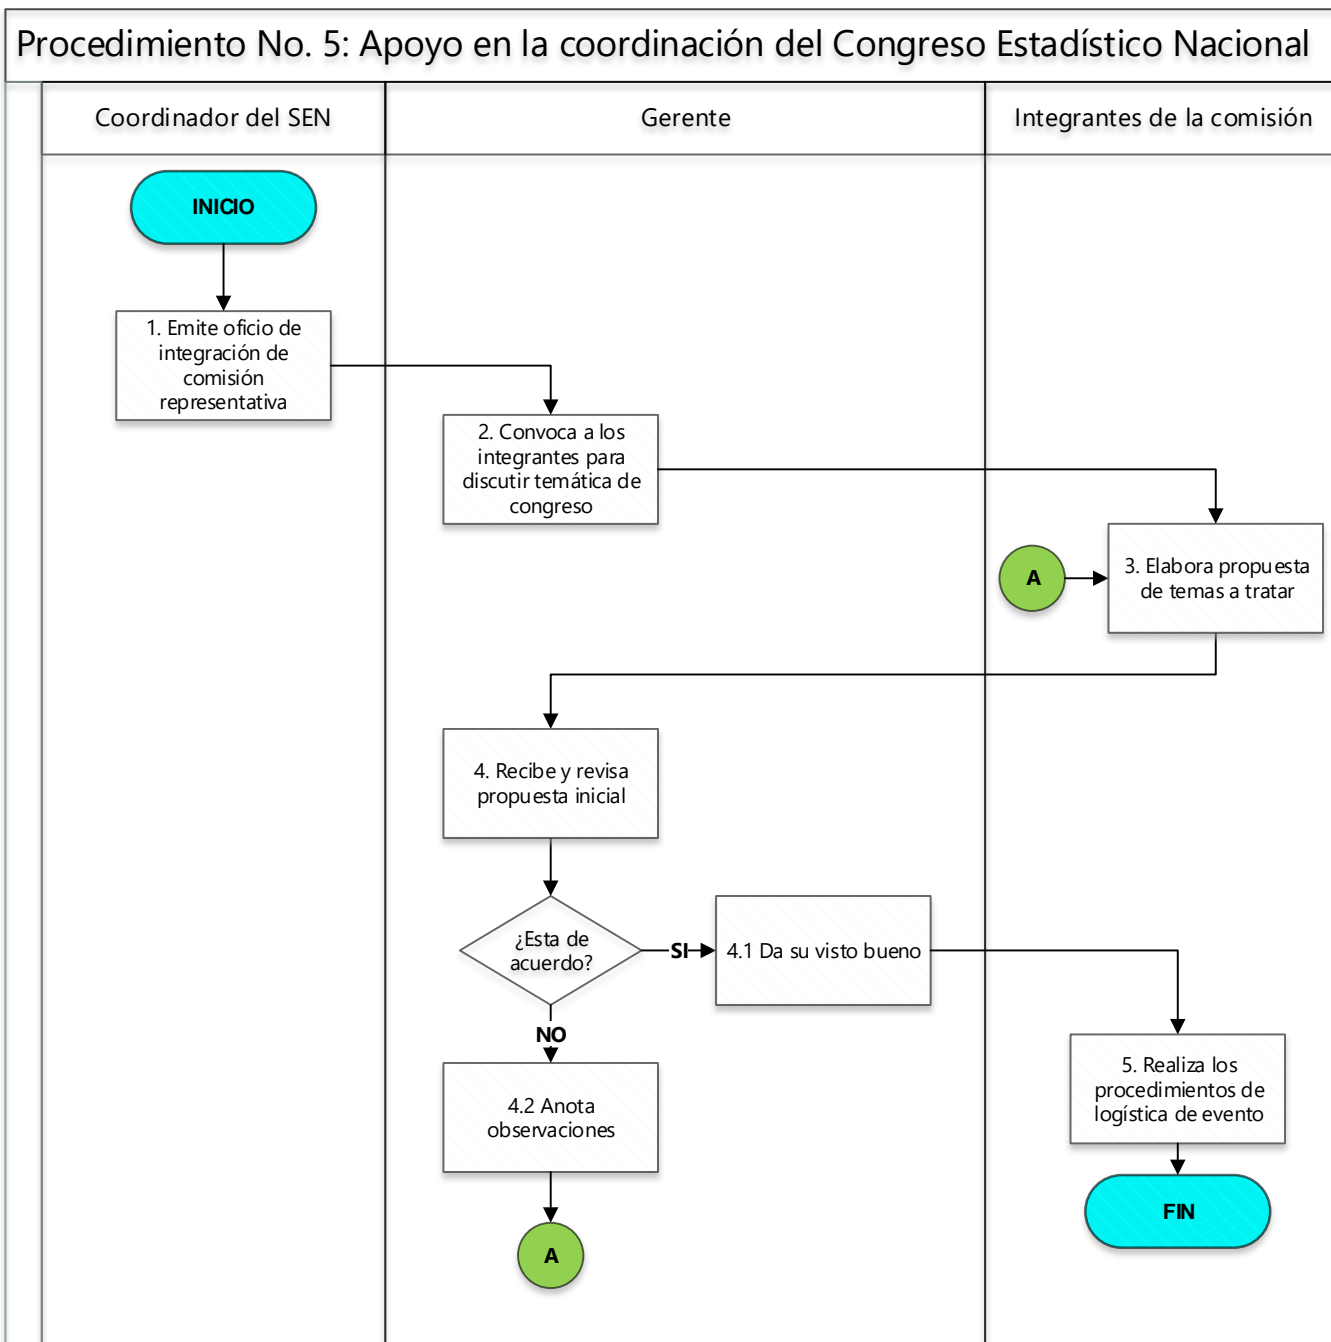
Procedimiento No. 5: Apoyo en la coordinación del Congreso Estadístico Nacional

Coordinador del SEN

Gerente

Integrantes de la comisión

INICIO

1. Emite oficio de integración de comisión representativa

2. Convoca a los integrantes para discutir temática de congreso

A

3. Elabora propuesta de temas a tratar

4. Recibe y revisa propuesta inicial

¿Esta de acuerdo?

SI

4.1 Da su visto bueno

NO

4.2 Anota observaciones

A

5. Realiza los procedimientos de logística de evento

FIN